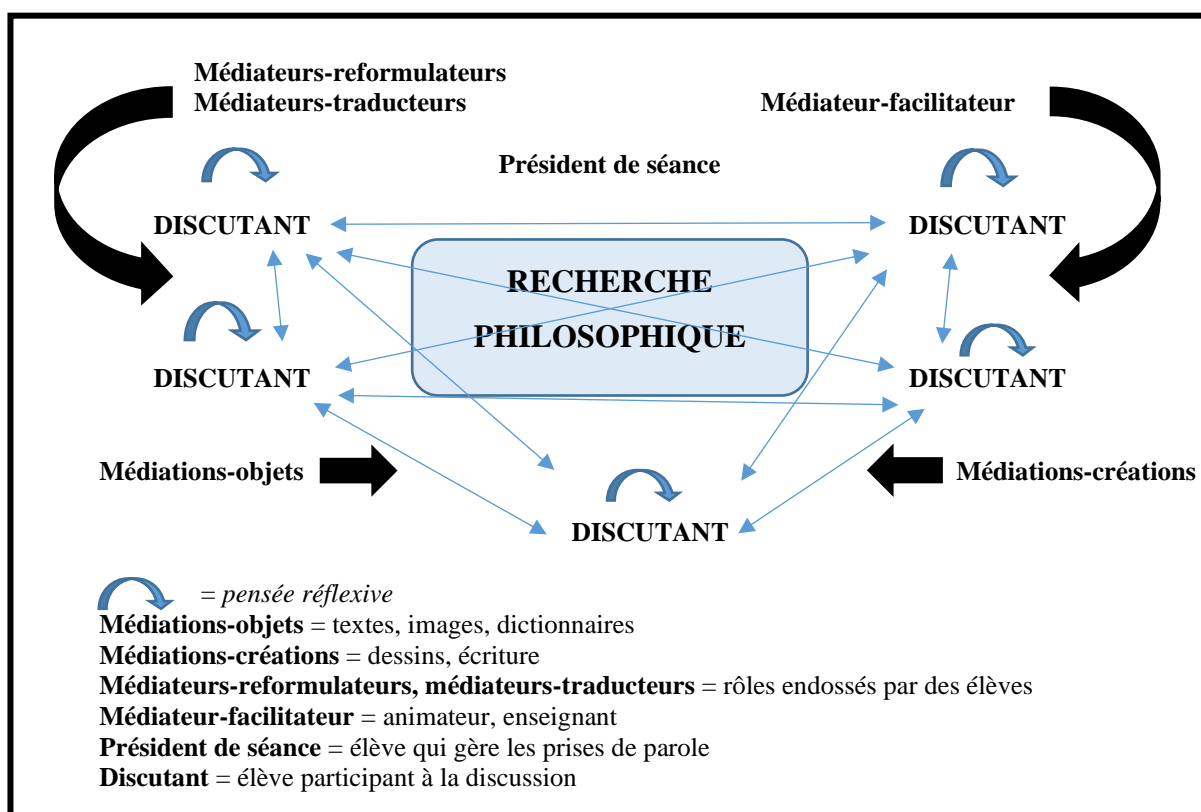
Médiateurs-reformulateurs
Médiateurs-traducteurs

Médiateur-facilitateur

Président de séance

DISCUTANT

DISCUTANT

RECHERCHE PHILOSOPHIQUE

DISCUTANT

DISCUTANT

Médiations-objets

Médiations-créations

DISCUTANT

= *pensée réflexive*
**Médiations-objets** = textes, images, dictionnaires
**Médiations-créations** = dessins, écriture
**Médiateurs-reformulateurs, médiateurs-traducteurs** = rôles endossés par des élèves
**Médiateur-facilitateur** = animateur, enseignant
**Président de séance** = élève qui gère les prises de parole
**Discutant** = élève participant à la discussion